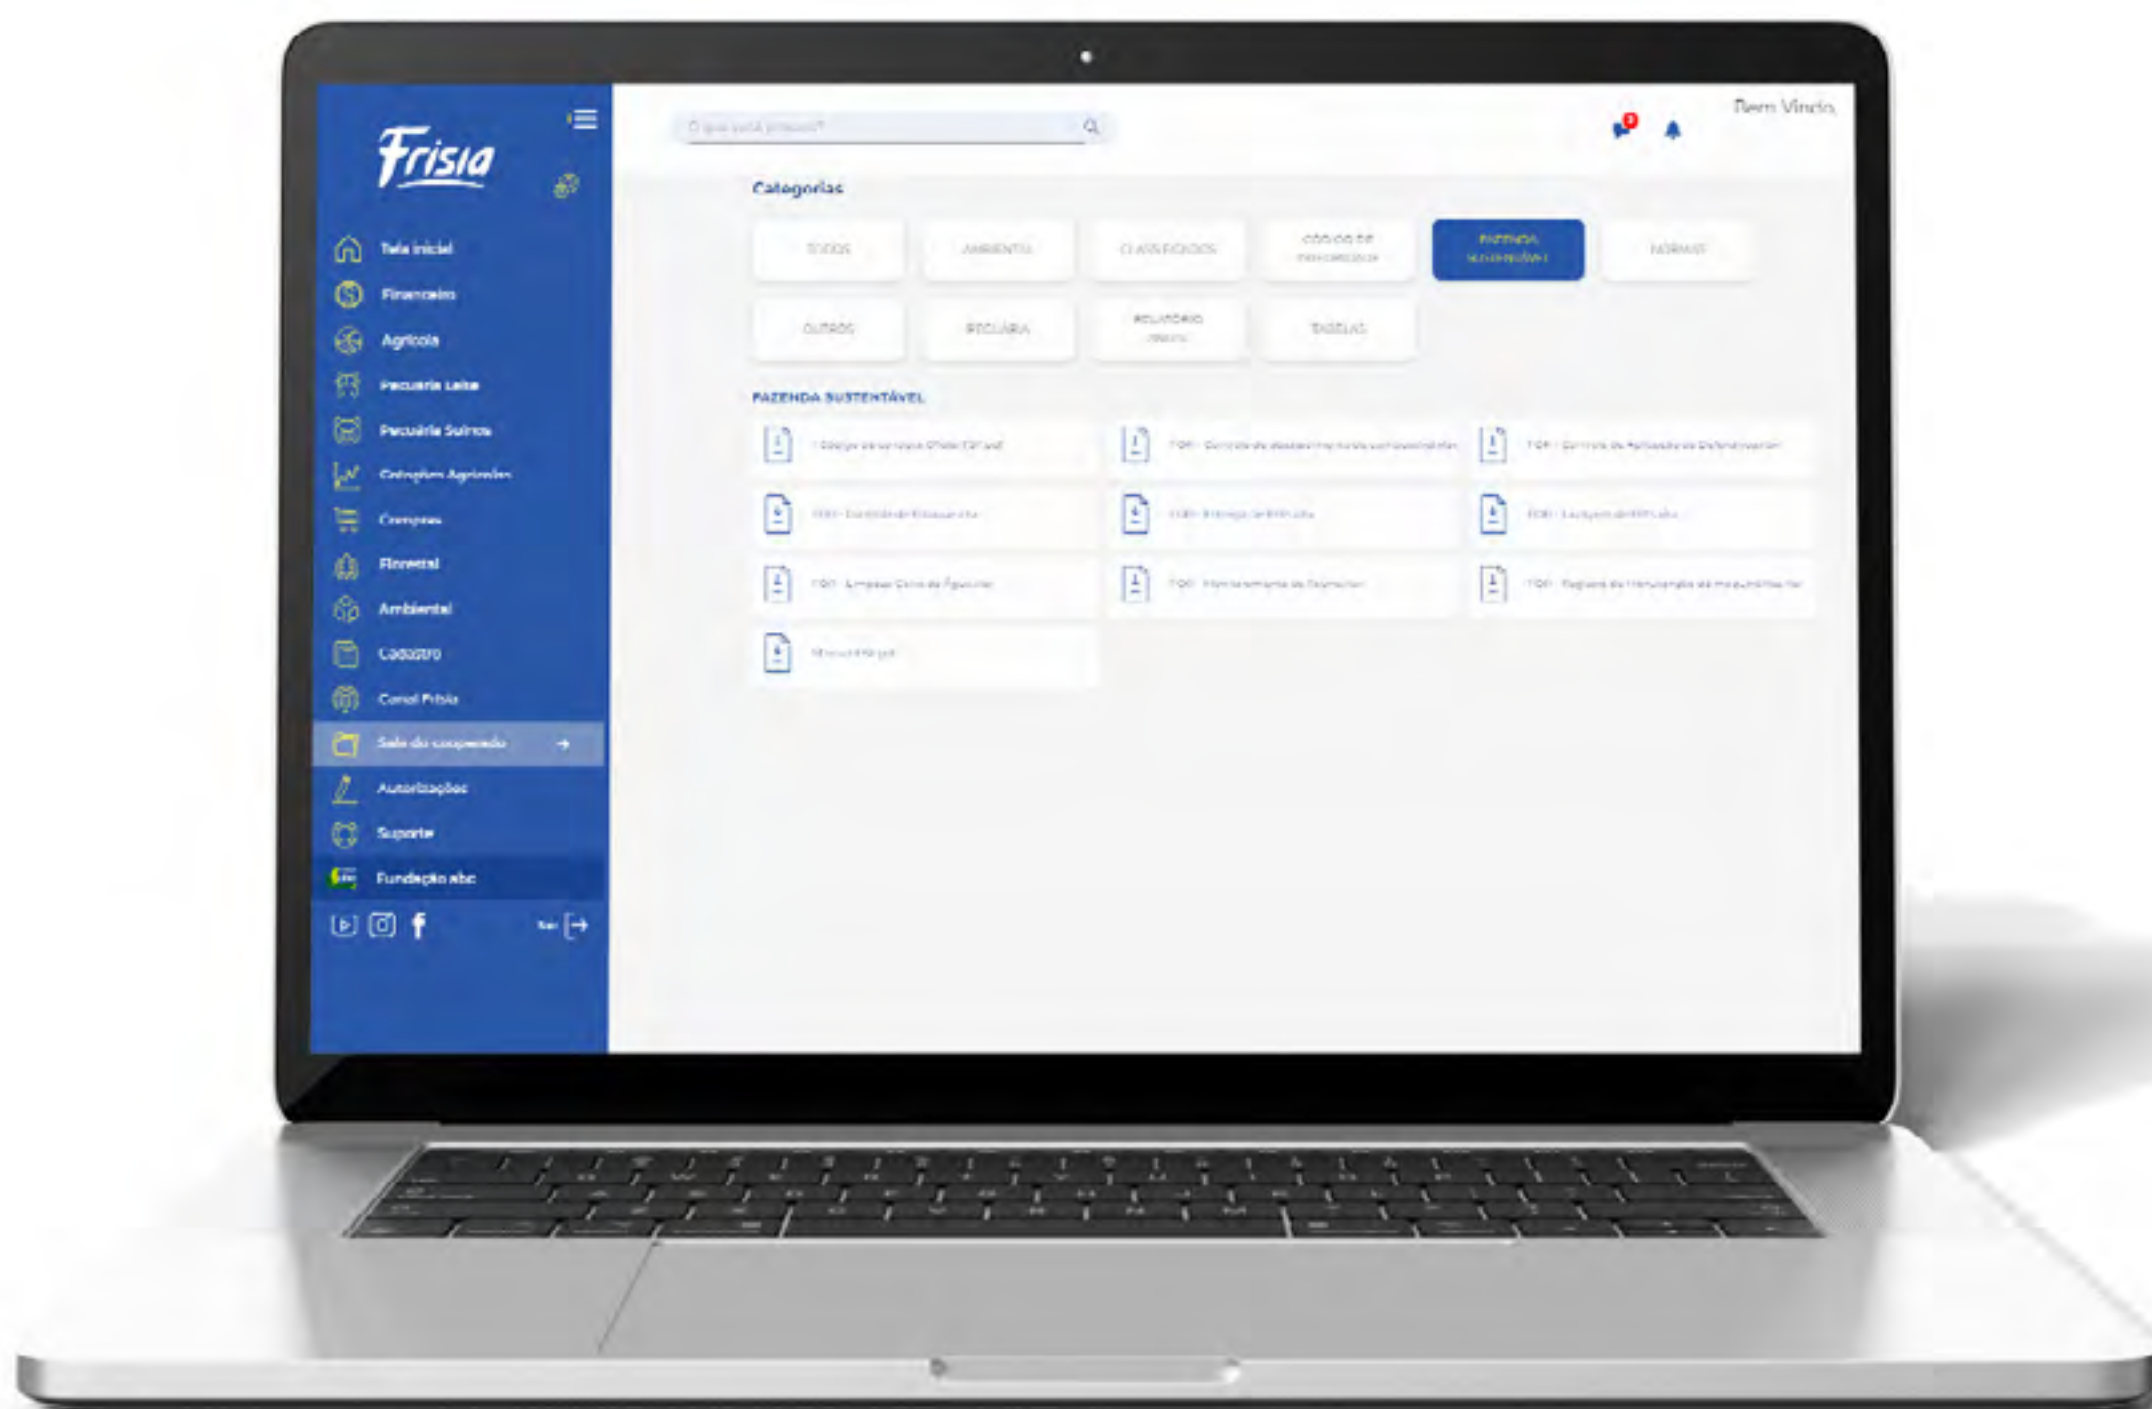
Frisia

Tela inicial
Financeiro
Agrícola
Pecuária Leite
Pecuária Suínos
Cotações Agrícolas
Compras
Florestal
Ambiental
Cadastro
Canal Frisia
Sala do cooperado
Autorizações
Suporte
Fundação abc

O que você procura?

Bem Vindo

Categorias

TODOS
AMBIENTAL
CLASSIFICADOS
CÓDIGOS DE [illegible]
FAZENDA SUSTENTÁVEL
NORMAS
OUTROS
PECUÁRIA
RELATÓRIO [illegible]
TABELAS

FAZENDA SUSTENTÁVEL

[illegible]
POP - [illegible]
POP - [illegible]
POP - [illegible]
POP - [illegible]
POP - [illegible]
POP - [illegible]
POP - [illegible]
POP - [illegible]
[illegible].pdf